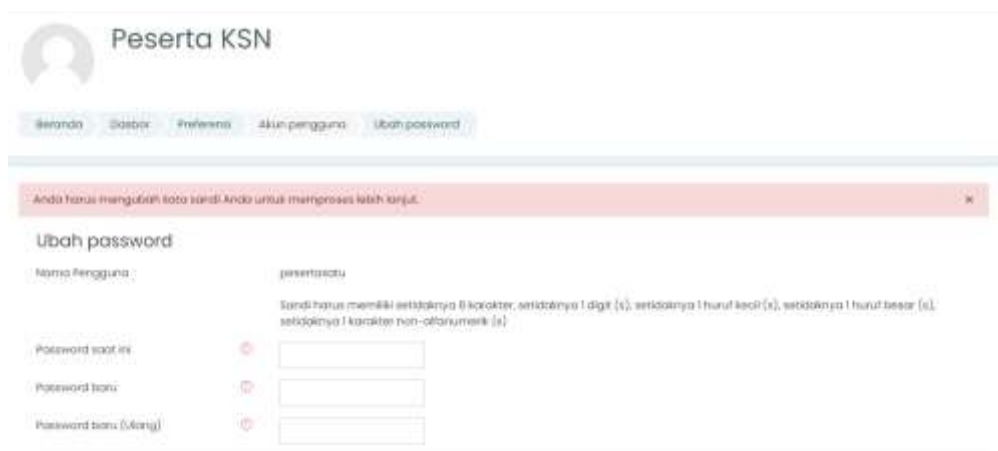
Peserta KSN

Beranda Dasbor Preferensi Akun pengguna Ubah password

Anda harus mengubah kata sandi Anda untuk memproses lebih lanjut.

×

Ubah password

Nama Pengguna

pesertasatu

Sandi harus memiliki setidaknya 8 karakter, setidaknya 1 digit (s), setidaknya 1 huruf kecil (s), setidaknya 1 huruf besar (s), setidaknya 1 karakter non-alfanumerik (s)

Password saat ini

Password baru

Password baru (Ulang)